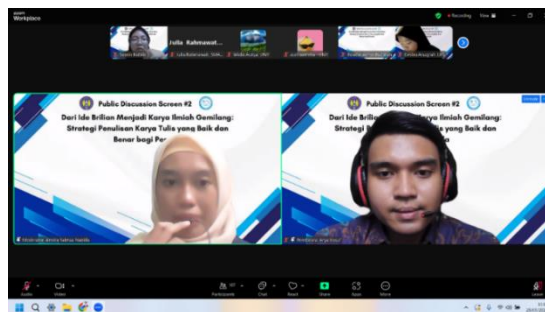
zoom Workplace

Recording

View

Julia Rahmawat...

Public Discussion Screen #2

Dari Ide Brilian Menjadi Karya Ilmiah Gemilang: Strategi Penulisan Karya Tulis yang Baik dan Benar bagi Pe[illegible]

Public Discussion Screen #2

Dari Ide Brilian Menjadi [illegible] Karya Ilmiah Gemilang: Strategi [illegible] yang Baik dan Benar bagi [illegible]

Audio

Video

Participants

Chat

React

Share

Apps

More

Leave